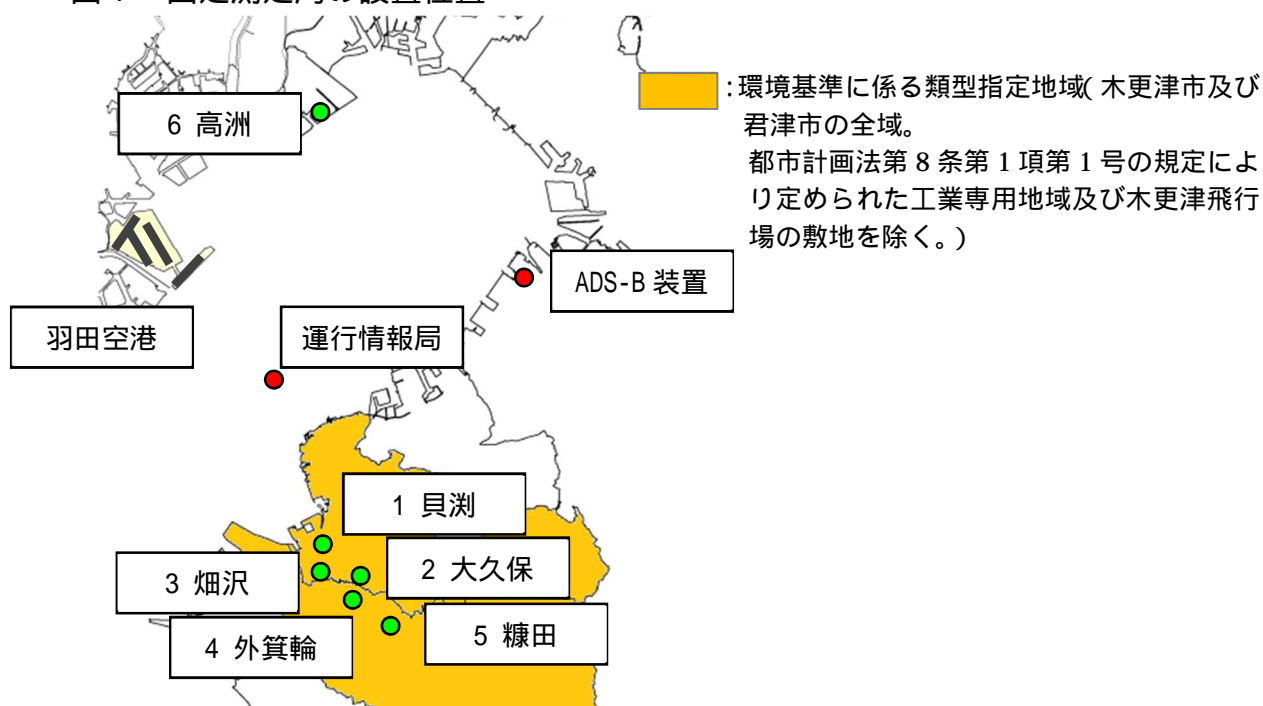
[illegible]

6 高洲

:環境基準に係る類型指定地域( 木更津市及び君津市の全域。
都市計画法第 8 条第 1 項第 1 号の規定により定められた工業専用地域及び木更津飛行場の敷地を除く。)

ADS-B 装置

羽田空港

運行情報局

1 貝渕

2 大久保

3 畑沢

4 外箕輪

5 糠田